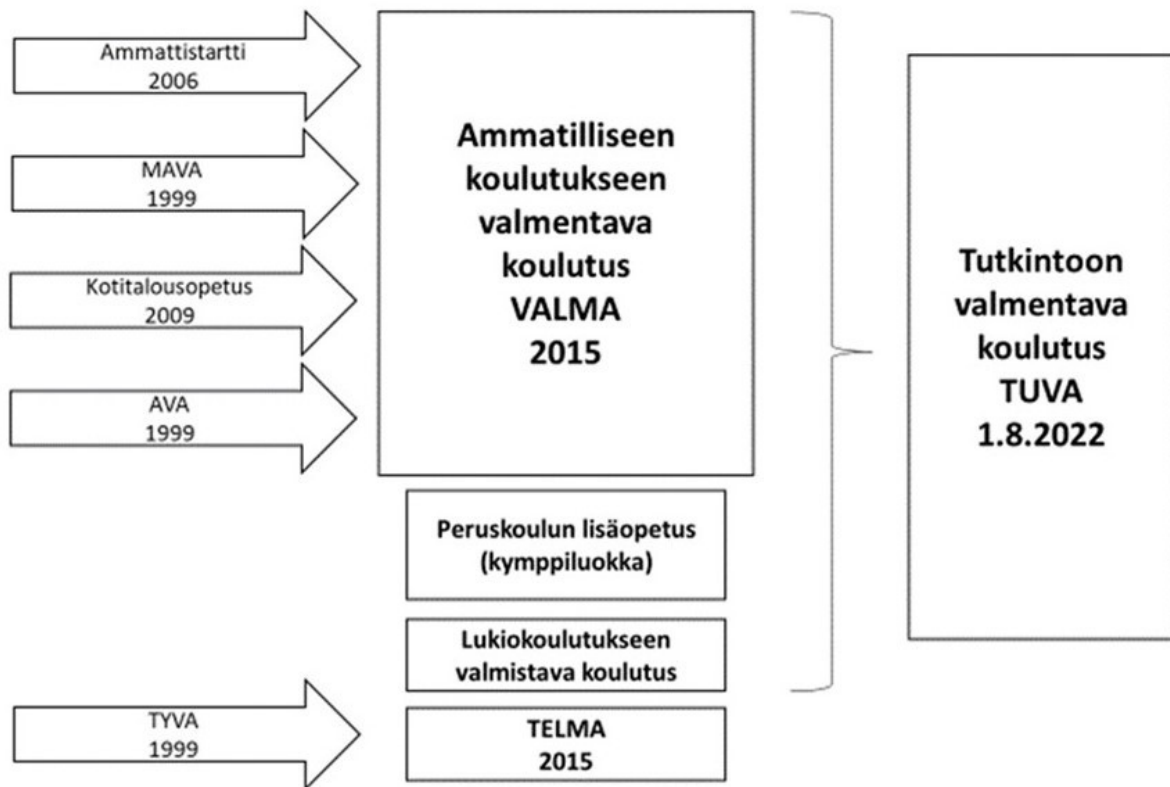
Ammattistartti
2006

MAVA
1999

Kotitalousopetus
2009

AVA
1999

Ammatilliseen koulutukseen valmentava koulutus VALMA 2015

Peruskoulun lisäopetus (kymppiluokka)

Lukiokoulutukseen valmistava koulutus

TYVA
1999

TELMA
2015

Tutkintoon valmentava koulutus TUVA 1.8.2022